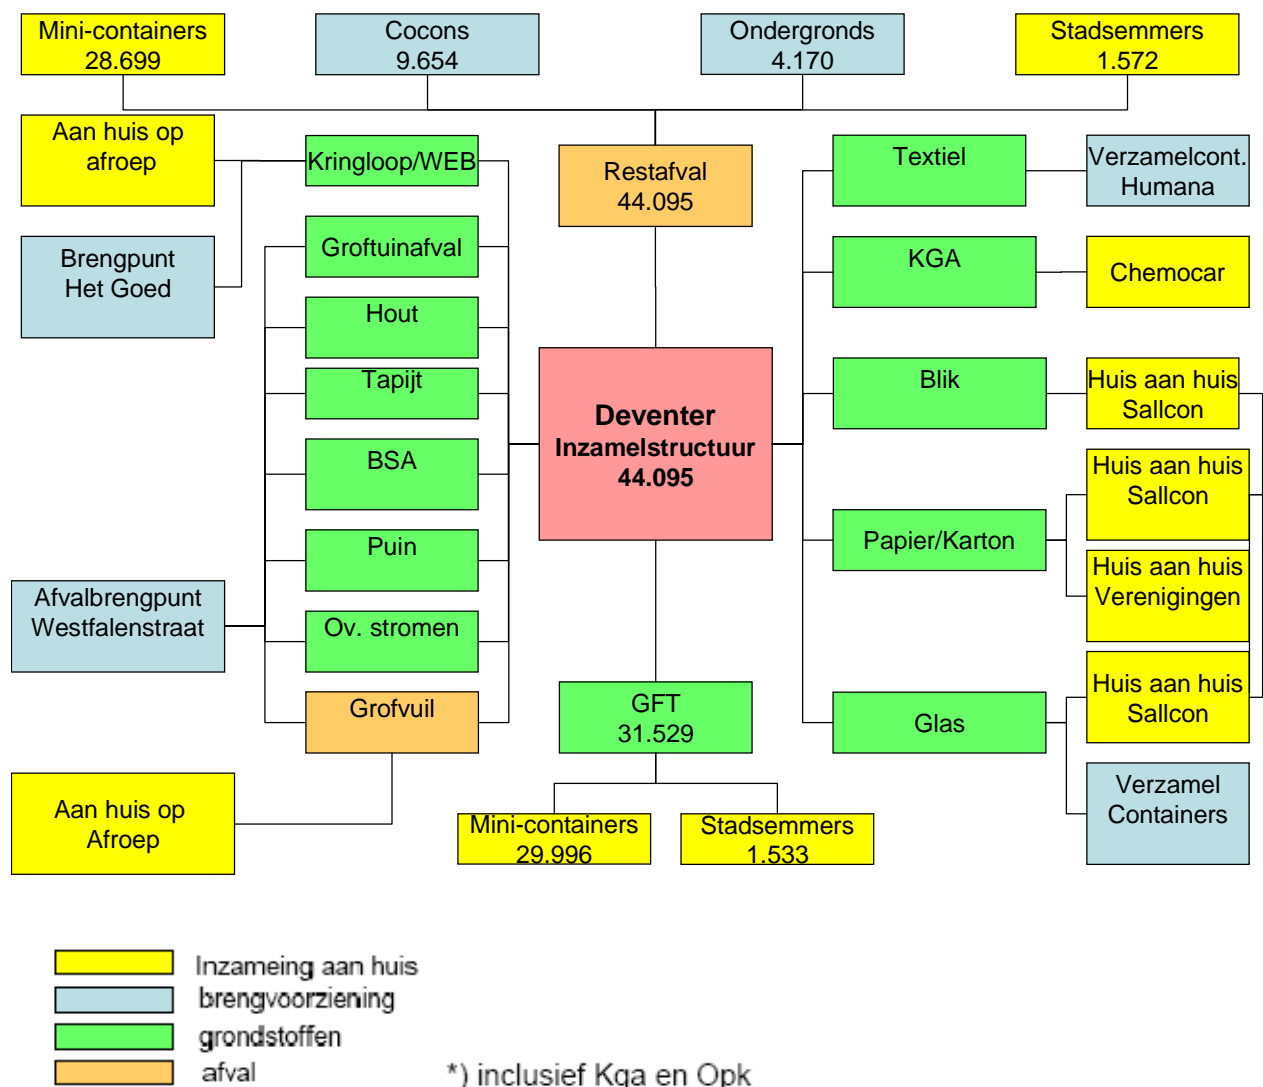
Mini-containers
28.699

Cocons
9.654

Ondergronds
4.170

Stadsemmers
1.572

Aan huis op afroep

Kringloop/WEB

Restafval
44.095

Textiel

Verzamelcont. Humana

Brengpunt
Het Goed

Groftuinafval

KGA

Chemocar

Hout

Tapijt

Blik

Huis aan huis Sallcon

Deventer
Inzamelstructuur
44.095

BSA

Huis aan huis Sallcon

Puin

Papier/Karton

Huis aan huis Verenigingen

Afvalbrengpunt Westfalenstraat

Ov. stromen

Grofvuil

GFT
31.529

Glas

Huis aan huis Sallcon

Verzamel Containers

Aan huis op Afroep

Mini-containers
29.996

Stadsemmers
1.533

Inzameing aan huis
brengvoorziening
grondstoffen
afval

*) inclusief Kga en Opk